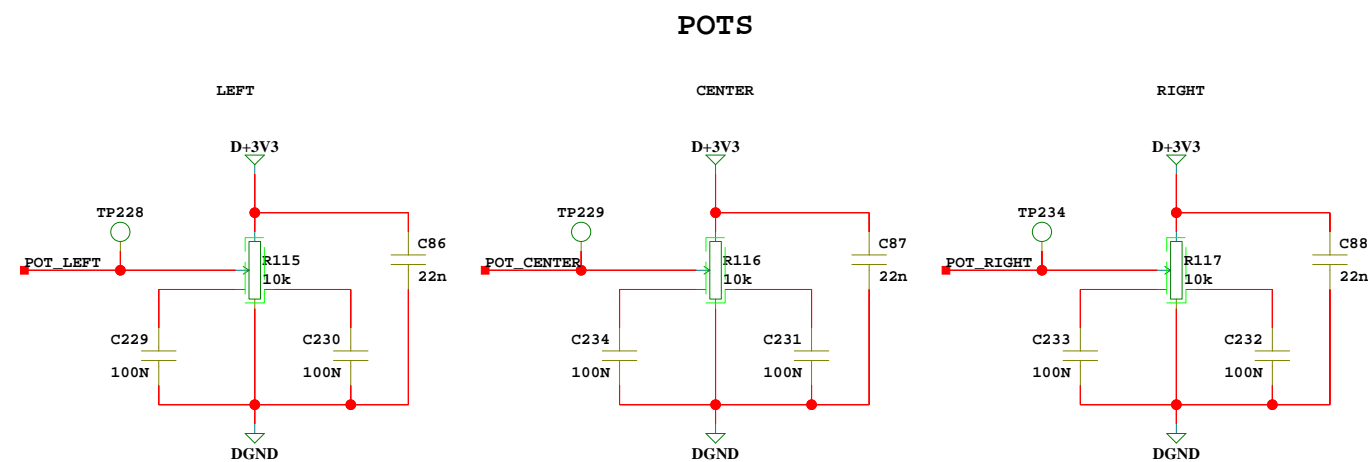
POTS

LEFT

D+3V3

TP228

POT_LEFT

R115
10k

C86
22n

C229
100N

C230
100N

DGND

CENTER

D+3V3

TP229

POT_CENTER

R116
10k

C87
22n

C234
100N

C231
100N

DGND

RIGHT

D+3V3

TP234

POT_RIGHT

R117
10k

C88
22n

C233
100N

C232
100N

DGND